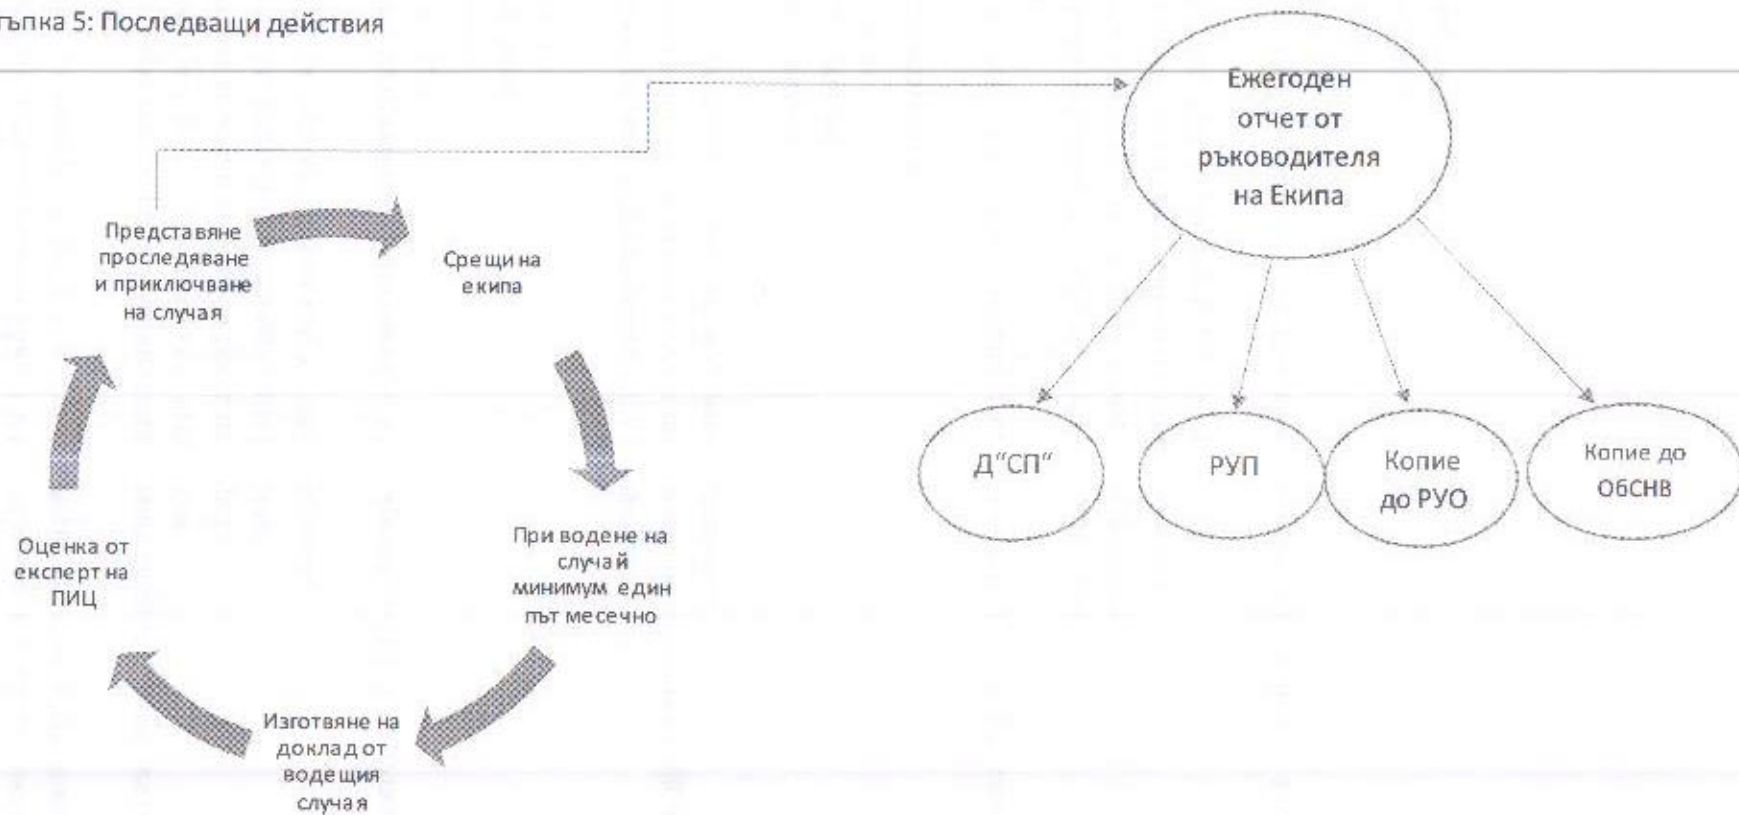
ъпка 5: Последващи действия

Представяне проследяване и приключване на случая

Срещи на екипа

При водене на случай минимум един път месечно

Изготвяне на доклад от водещия случая

Оценка от експерт на ПИЦ

Ежегоден отчет от ръководителя на Екипа

Д"СП"

РУП

Копие до РУО

Копие до ОбСНВ